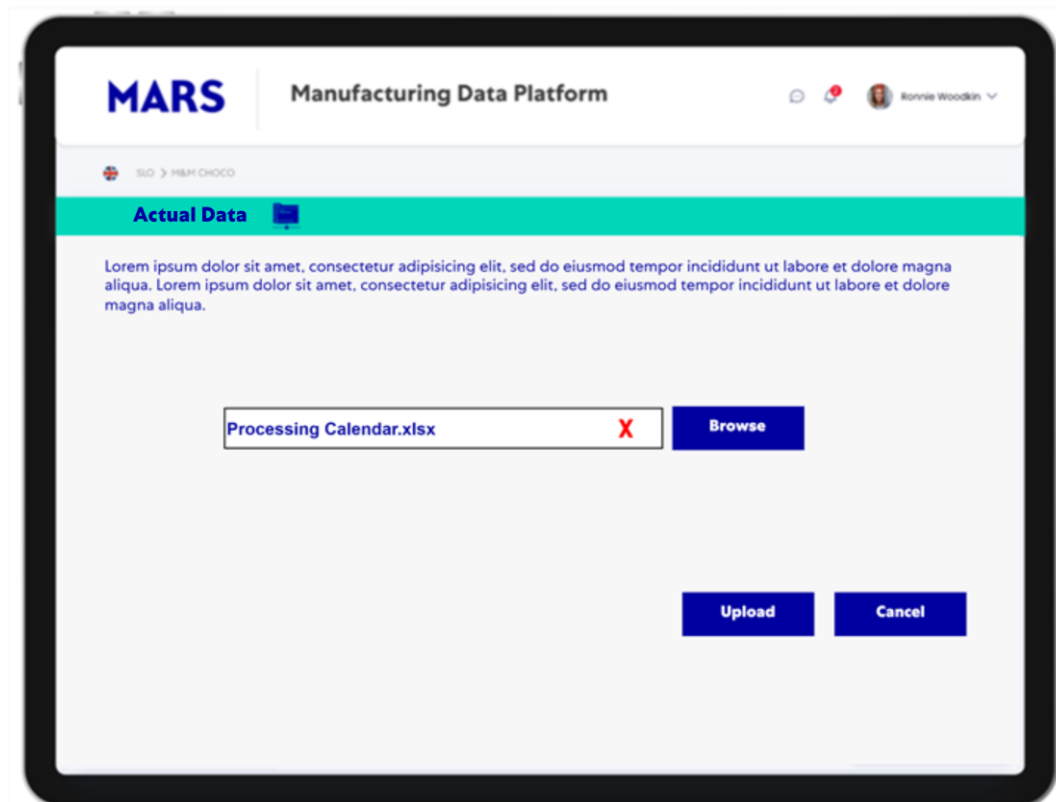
MARS

Manufacturing Data Platform

Ronnie Woodkin

SLO > M&M CHOCO

Actual Data

Lorem ipsum dolor sit amet, consectetur adipisicing elit, sed do eiusmod tempor incididunt ut labore et dolore magna aliqua. Lorem ipsum dolor sit amet, consectetur adipisicing elit, sed do eiusmod tempor incididunt ut labore et dolore magna aliqua.

Processing Calendar.xlsx X

Browse

Upload

Cancel